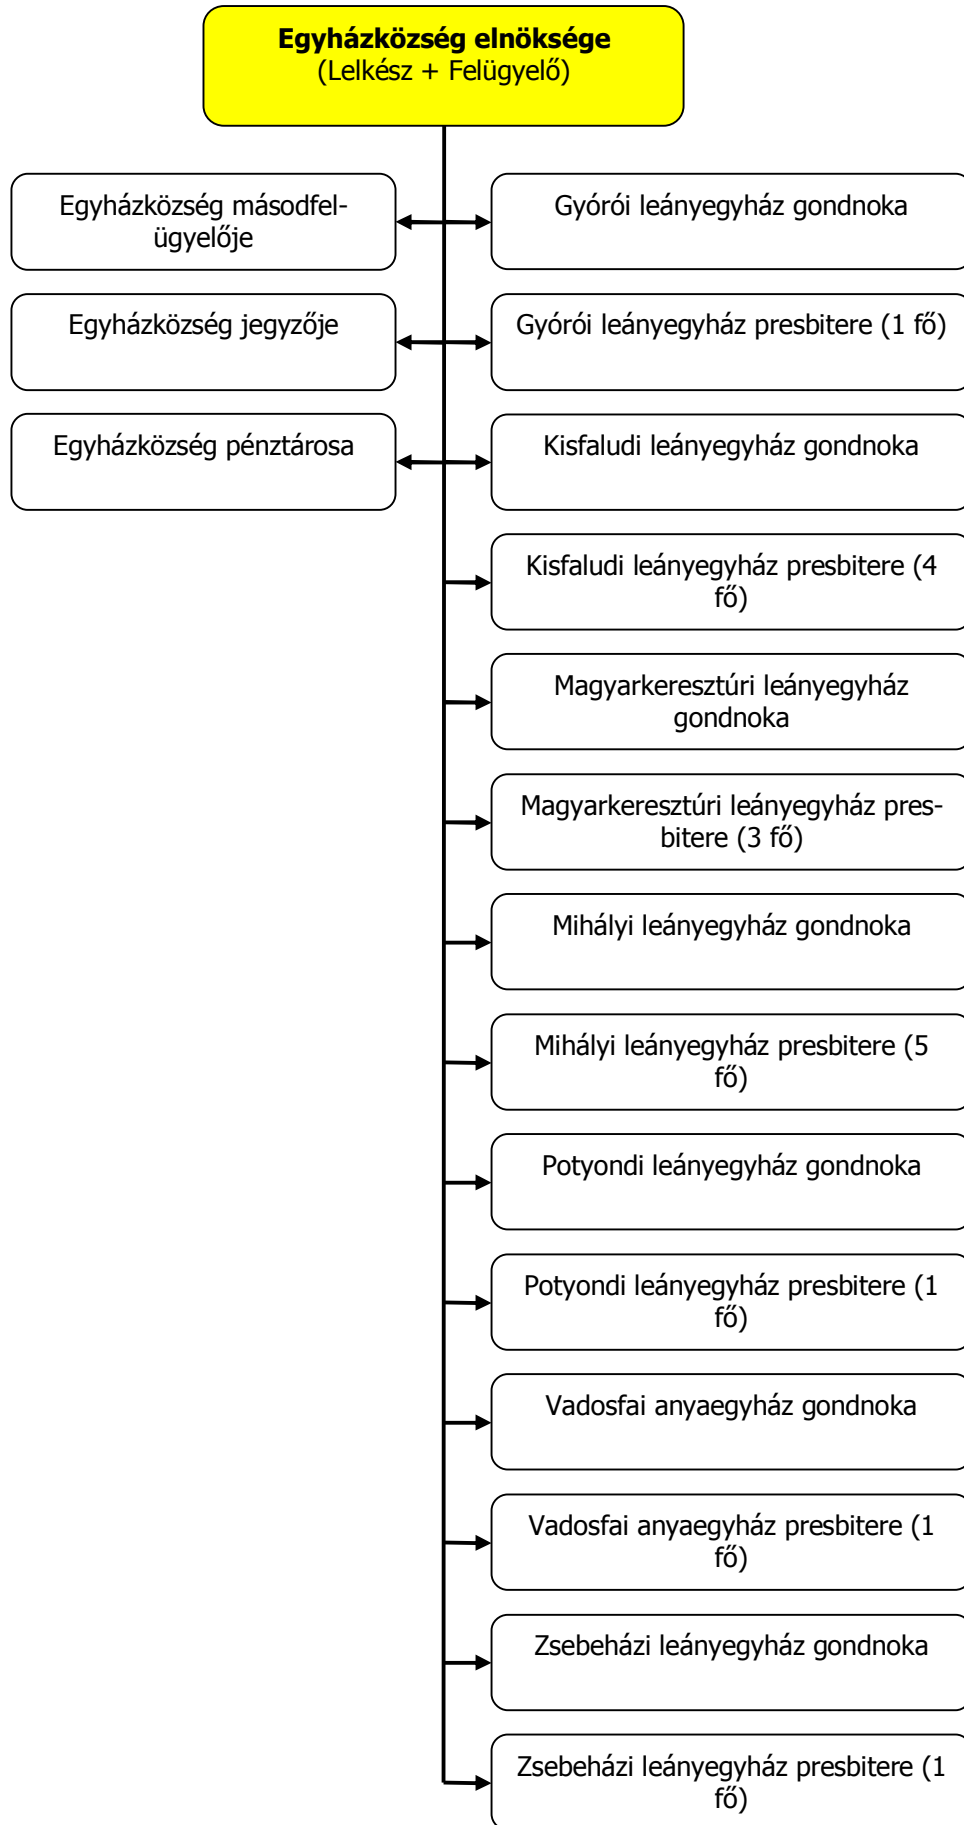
**Egyházközség elnöksége**
(Lelkész + Felügyelő)

Egyházközség másodfelügyelője

Gyórói leányegyház gondnoka

Egyházközség jegyzője

Gyórói leányegyház presbitere (1 fő)

Egyházközség pénztárosa

Kisfaludi leányegyház gondnoka

Kisfaludi leányegyház presbitere (4 fő)

Magyarkeresztúri leányegyház gondnoka

Magyarkeresztúri leányegyház presbitere (3 fő)

Mihályi leányegyház gondnoka

Mihályi leányegyház presbitere (5 fő)

Potyondi leányegyház gondnoka

Potyondi leányegyház presbitere (1 fő)

Vadosfai anyaegyház gondnoka

Vadosfai anyaegyház presbitere (1 fő)

Zsebeházi leányegyház gondnoka

Zsebeházi leányegyház presbitere (1 fő)